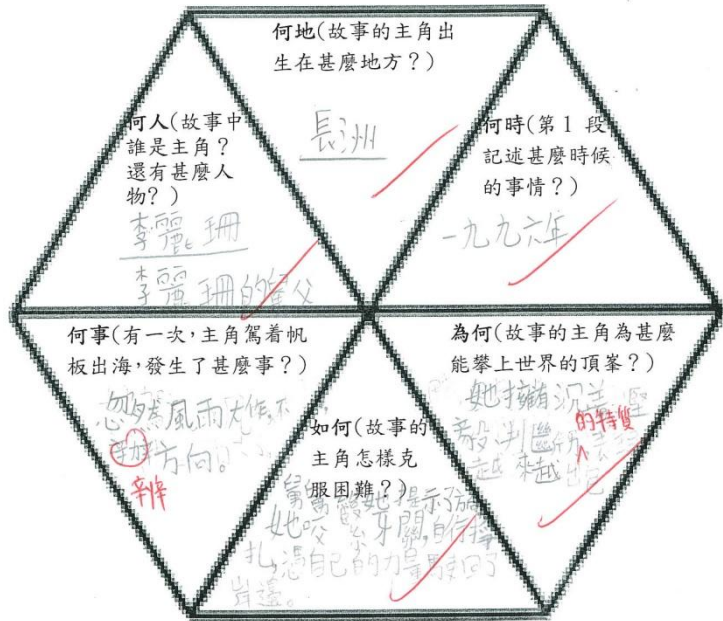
何地(故事的主角出生在甚麼地方?)

長洲

何人(故事中誰是主角?還有甚麼人物?)

李麗珊

李麗珊的爸父

何時(第1段記述甚麼時候的事情?)

一九九六年

何事(有一次,主角駕着帆板出海,發生了甚麼事?)

忽然風雨大作,不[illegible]方向。

辨

為何(故事的主角為甚麼能攀上世界的頂峯?)

她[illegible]沉着、堅毅、判斷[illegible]越來越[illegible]

的特質

如何(故事的主角怎樣克服困難?)

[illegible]她咬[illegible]牙關,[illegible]扎,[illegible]自己的力量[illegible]岸邊。